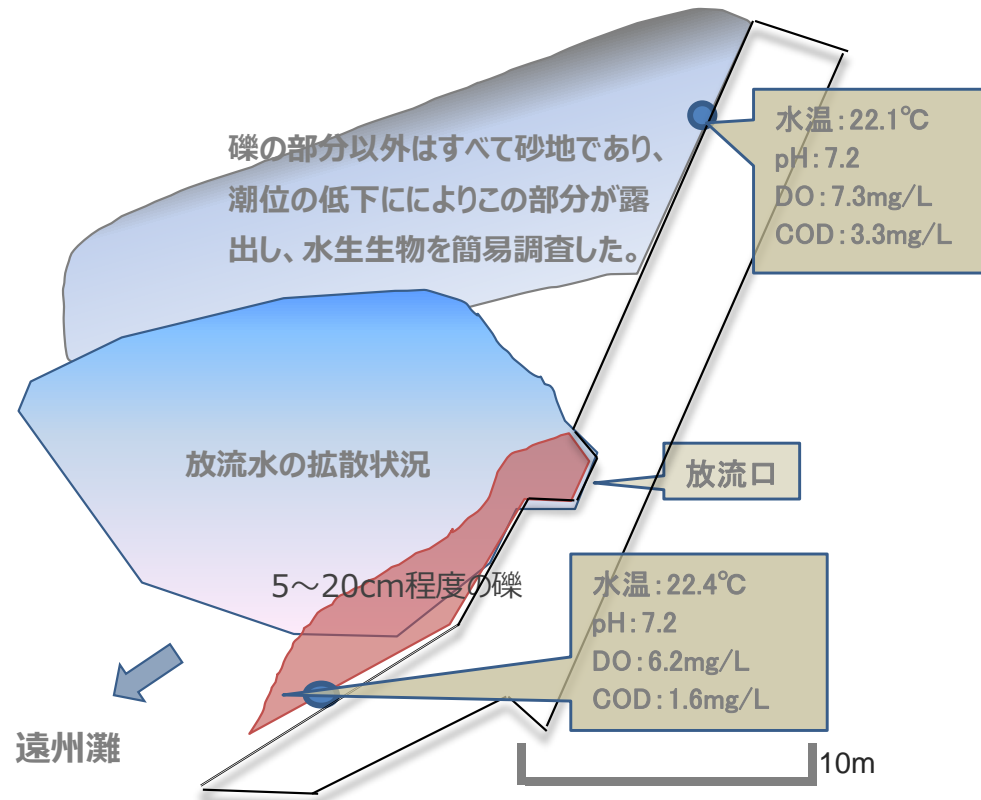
礫の部分以外はすべて砂地であり、潮位の低下にによりこの部分が露出し、水生生物を簡易調査した。

水温：22.1℃
pH：7.2
DO：7.3mg/L
COD：3.3mg/L

放流水の拡散状況

放流口

5～20cm程度の礫

水温：22.4℃
pH：7.2
DO：6.2mg/L
COD：1.6mg/L

遠州灘

10m